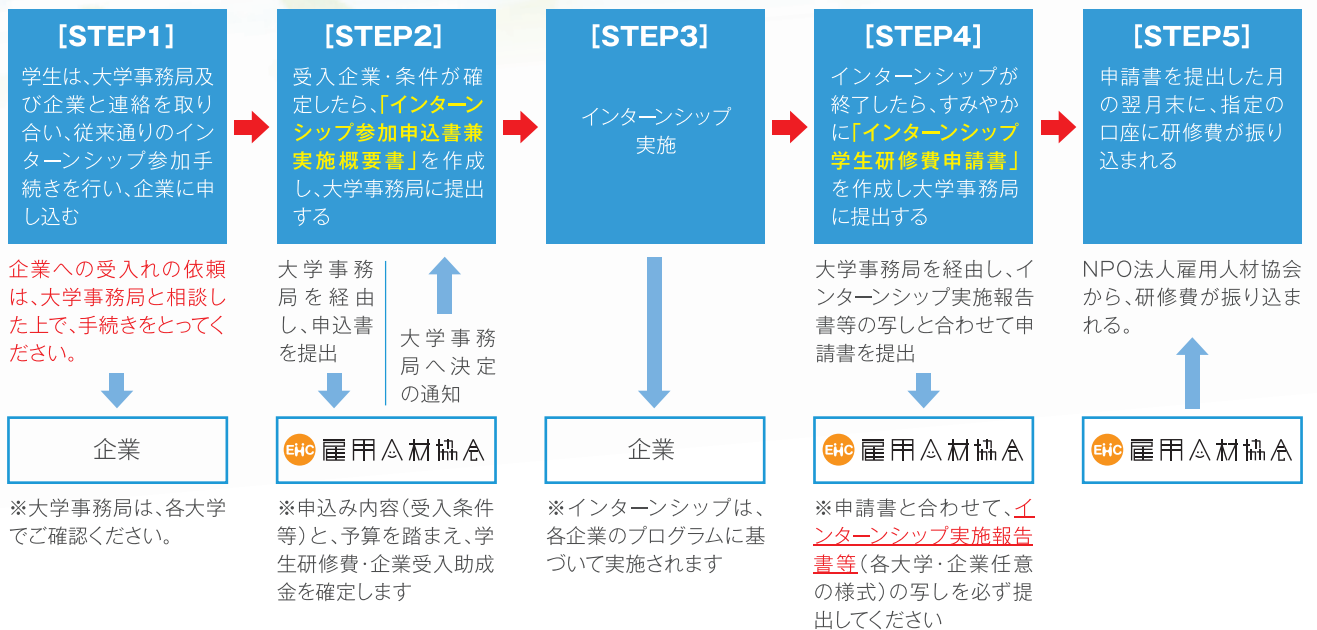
[STEP1]
学生は、大学事務局及び企業と連絡を取り合い、従来通りのインターンシップ参加手続きを行い、企業に申し込む

企業への受入れの依頼は、大学事務局と相談した上で、手続きをとってください。

企業

※大学事務局は、各大学でご確認ください。

[STEP2]
受入企業・条件が確定したら、「インターンシップ参加申込書兼実施概要書」を作成し、大学事務局に提出する

大学事務局を経由し、申込書を提出

大学事務局へ決定の通知

EHC 雇用人材協会

※申込み内容(受入条件等)と、予算を踏まえ、学生研修費・企業受入助成金を確定します

[STEP3]
インターンシップ実施

企業

※インターンシップは、各企業のプログラムに基づいて実施されます

[STEP4]
インターンシップが終了したら、すみやかに「インターンシップ学生研修費申請書」を作成し大学事務局に提出する

大学事務局を経由し、インターンシップ実施報告書等の写しと合わせて申請書を提出

EHC 雇用人材協会

※申請書と合わせて、インターンシップ実施報告書等(各大学・企業任意の様式)の写しを必ず提出してください

[STEP5]
申請書を提出した月の翌月末に、指定の口座に研修費が振り込まれる

NPO法人雇用人材協会から、研修費が振り込まれる。

EHC 雇用人材協会